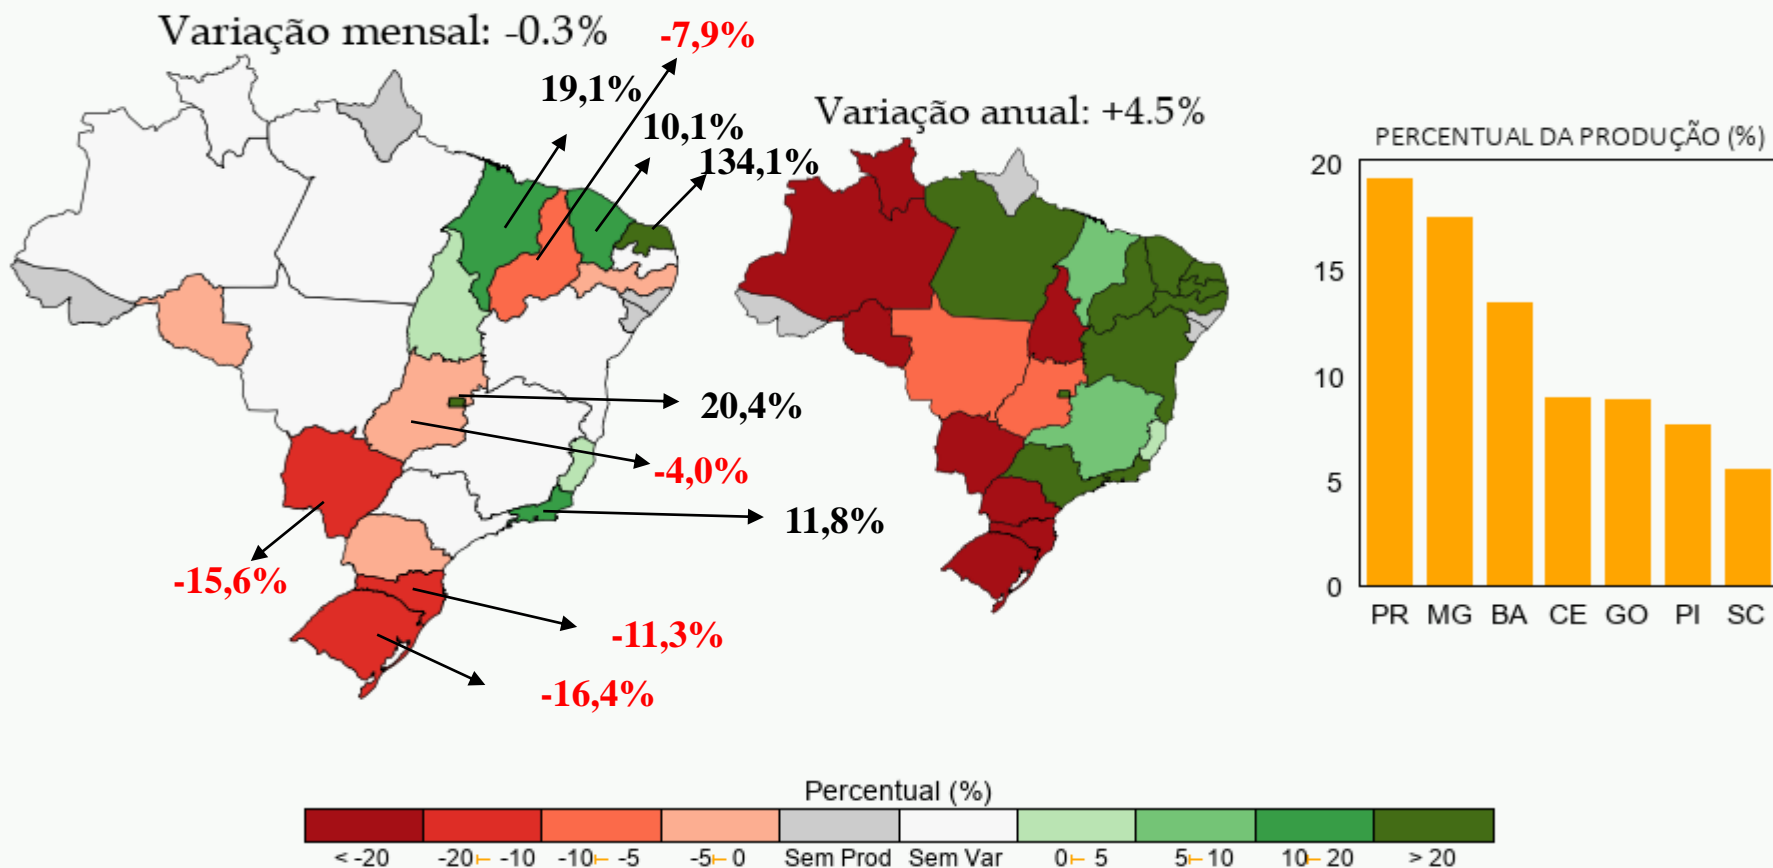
Variação mensal: -0.3%

-7,9%

19,1%

10,1%

134,1%

Variação anual: +4.5%

20,4%

-4,0%

11,8%

-15,6%

-11,3%

-16,4%

PERCENTUAL DA PRODUÇÃO (%)

20

15

10

5

0

PR MG BA CE GO PI SC

Percentual (%)

< -20 | -20 ⊢ -10 | -10 ⊢ -5 | -5 ⊢ 0 | Sem Prod | Sem Var | 0 ⊢ 5 | 5 ⊢ 10 | 10 ⊢ 20 | > 20